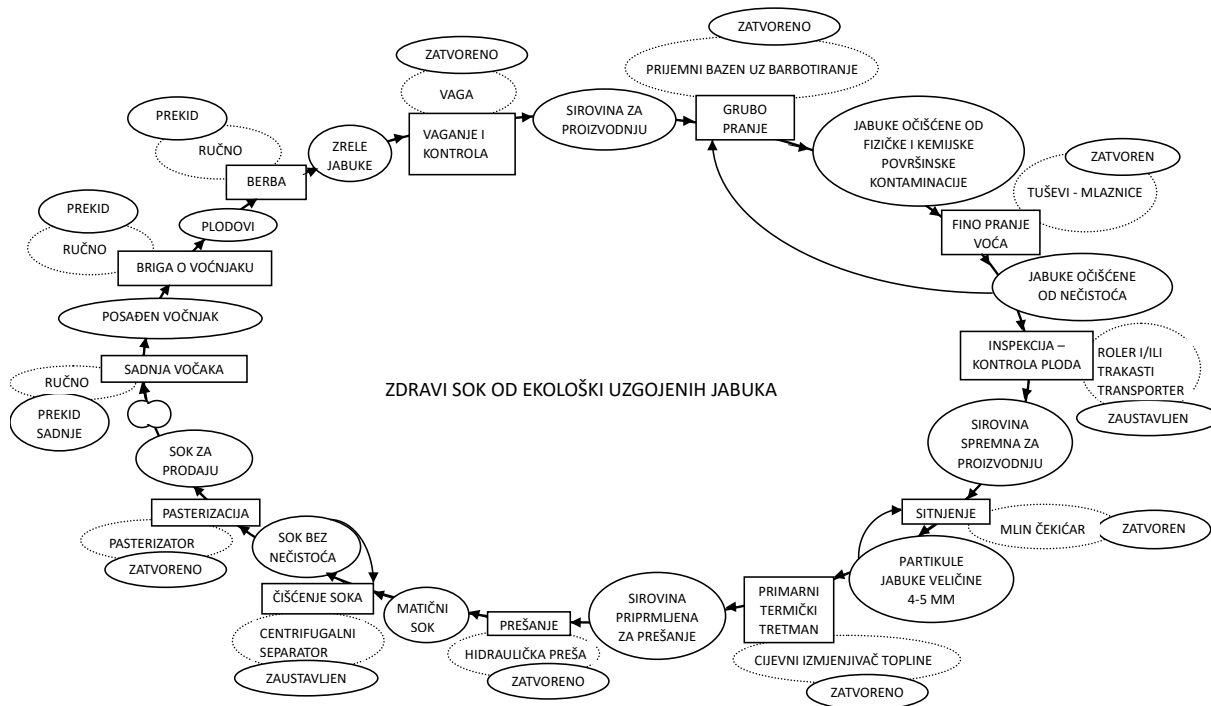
ZDRAVI SOK OD EKOLOŠKI UZGOJENIH JABUKA

PREKID
RUČNO
PREKID
RUČNO
PLODOVI
BERBA
ZRELE JABUKE
ZATVORENO
VAGA
VAGANJE I KONTROLA
SIROVINA ZA PROIZVODNJU
ZATVORENO
PRIJEMNI BAZEN UZ BARBOTIRANJE
GRUBO PRANJE
JABUKE OČIŠĆENE OD FIZIČKE I KEMIJSKE POVRŠINSKE KONTAMINACIJE
ZATVOREN
TUŠEVI - MLAZNICE
FINO PRANJE VOĆA
JABUKE OČIŠĆENE OD NEČISTOĆA
INSPEKCIJA – KONTROLA PLODA
ROLER I/ILI TRAKASTI TRANSPORTER
ZAUSTAVLJEN
SIROVINA SPREMNA ZA PROIZVODNJU
SITNJENJE
MLIN ČEKIĆAR
ZATVOREN
PARTIKULE JABUKE VELIČINE 4-5 MM
PRIMARNI TERMIČKI TRETMAN
CIJEVNI IZMJENJIVAČ TOPLINE
ZATVORENO
SIROVINA PRIPRMLJENA ZA PREŠANJE
PREŠANJE
HIDRAULIČKA PREŠA
ZATVORENO
MATIČNI SOK
ČIŠĆENJE SOKA
CENTRIFUGALNI SEPARATOR
ZAUSTAVLJEN
SOK BEZ NEČISTOĆA
PASTERIZACIJA
PASTERIZATOR
ZATVORENO
SOK ZA PRODAJU
SADNJA VOĆAKA
RUČNO
PREKID SADNJE
POSAĐEN VOČNJAK
BRIGA O VOĆNJAKU